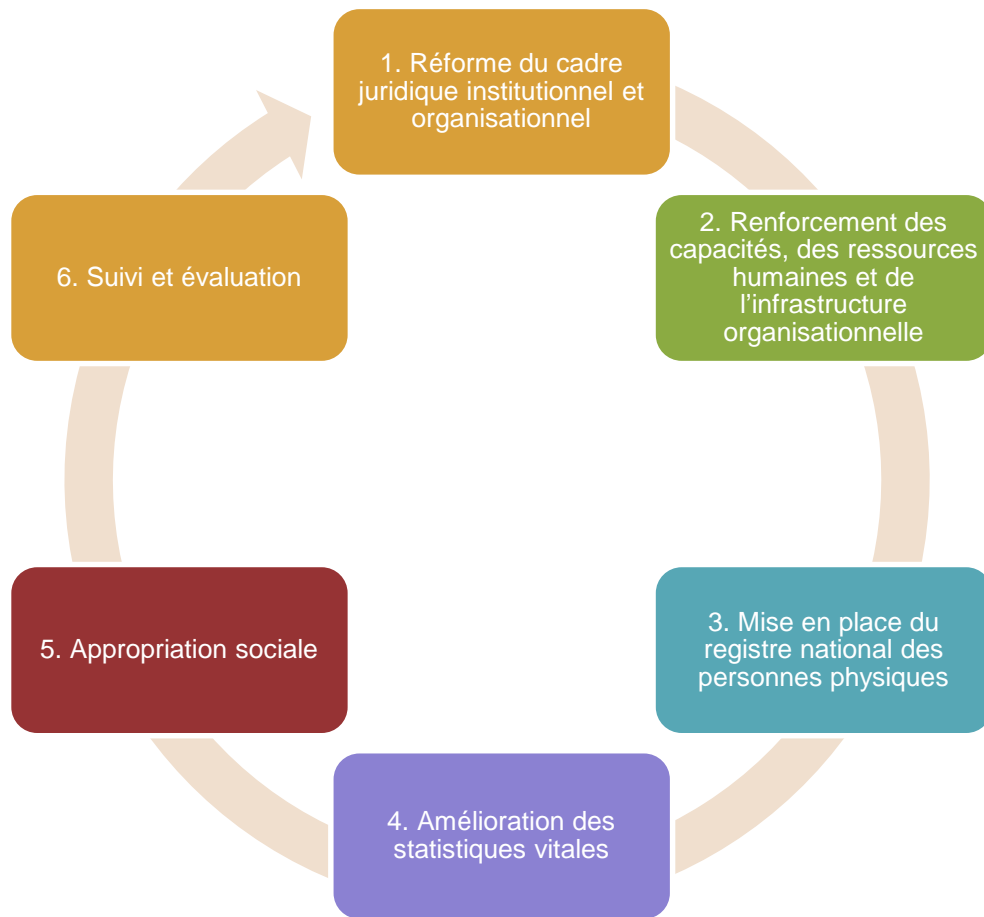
1. Réforme du cadre juridique institutionnel et organisationnel

2. Renforcement des capacités, des ressources humaines et de l'infrastructure organisationnelle

3. Mise en place du registre national des personnes physiques

4. Amélioration des statistiques vitales

5. Appropriation sociale

6. Suivi et évaluation